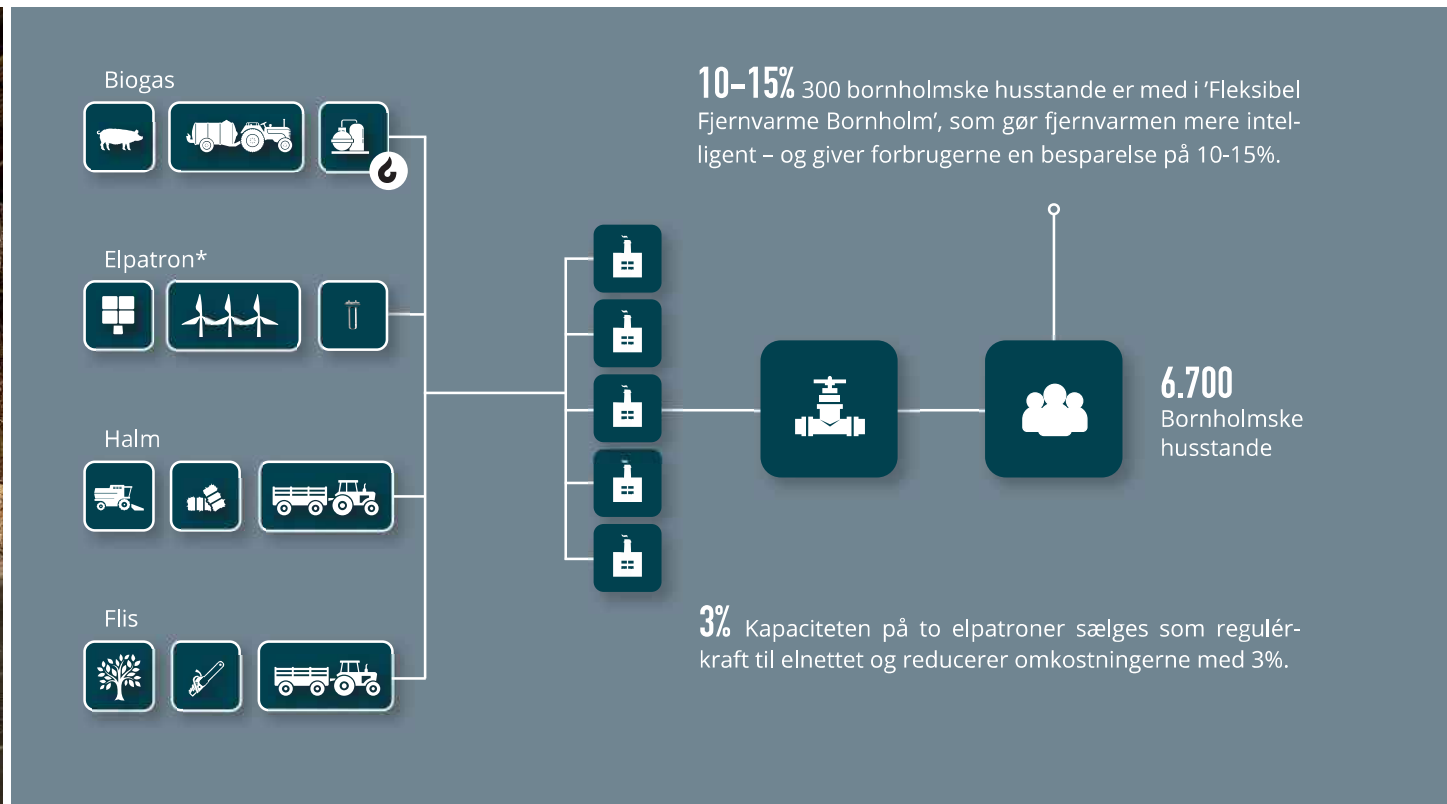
Biogas

Elpatron*

Halm

Flis

10–15% 300 bornholmske husstande er med i 'Fleksibel Fjernvarme Bornholm', som gør fjernvarmen mere intelligent – og giver forbrugerne en besparelse på 10-15%.

6.700 Bornholmske husstande

3% Kapaciteten på to elpatroner sælges som regulérkraft til elnettet og reducerer omkostningerne med 3%.